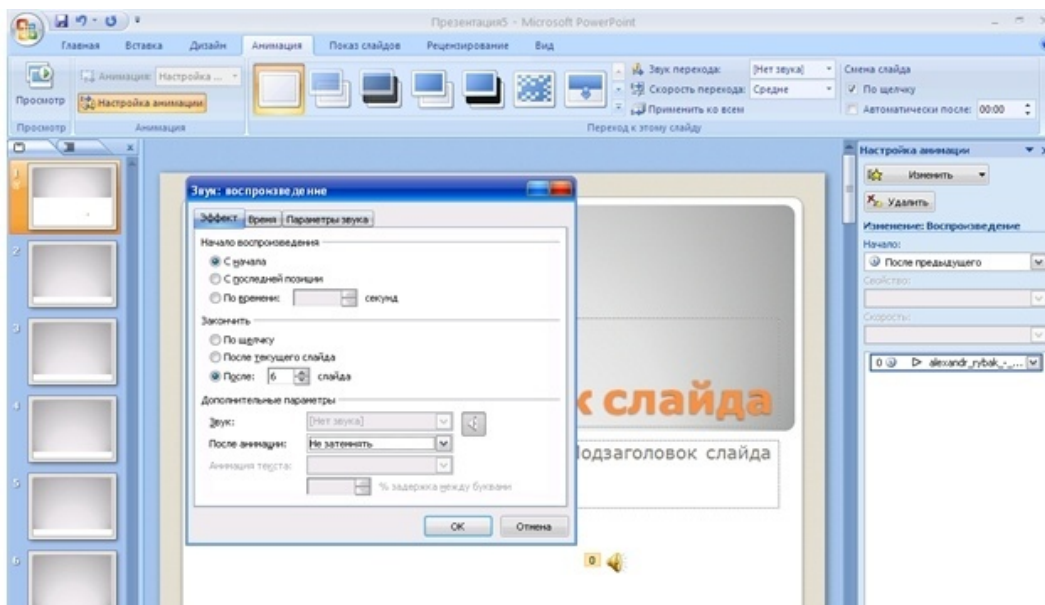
Презентация5 - Microsoft PowerPoint

Главная Вставка Дизайн Анимация Показ слайдов Рецензирование Вид

Просмотр
Анимация: Настройка ...
Настройка анимации
Просмотр Анимация

Звук перехода: [Нет звука]
Скорость перехода: Средне
Применить ко всем
Смена слайда
По щелчку
Автоматически после: 00:00
Переход к этому слайду

1
2
3
4
5
6

Звук: воспроизведение

Эффект Время Параметры звука

Начало воспроизведения
С начала
С последней позиции
По времени: секунд

Закончить
По щелчку
После текущего слайда
После: 6 слайда

Дополнительные параметры
Звук: [Нет звука]
После анимации: Не затемнять
Анимация текста:
% задержка между буквами

ОК Отмена

к слайда
Подзаголовок слайда

0

Настройка анимации
Изменить
Удалить
Изменение: Воспроизведение
Начало:
После предыдущего
Свойство:
Скорость:
0 alexandr_rybak_-_...